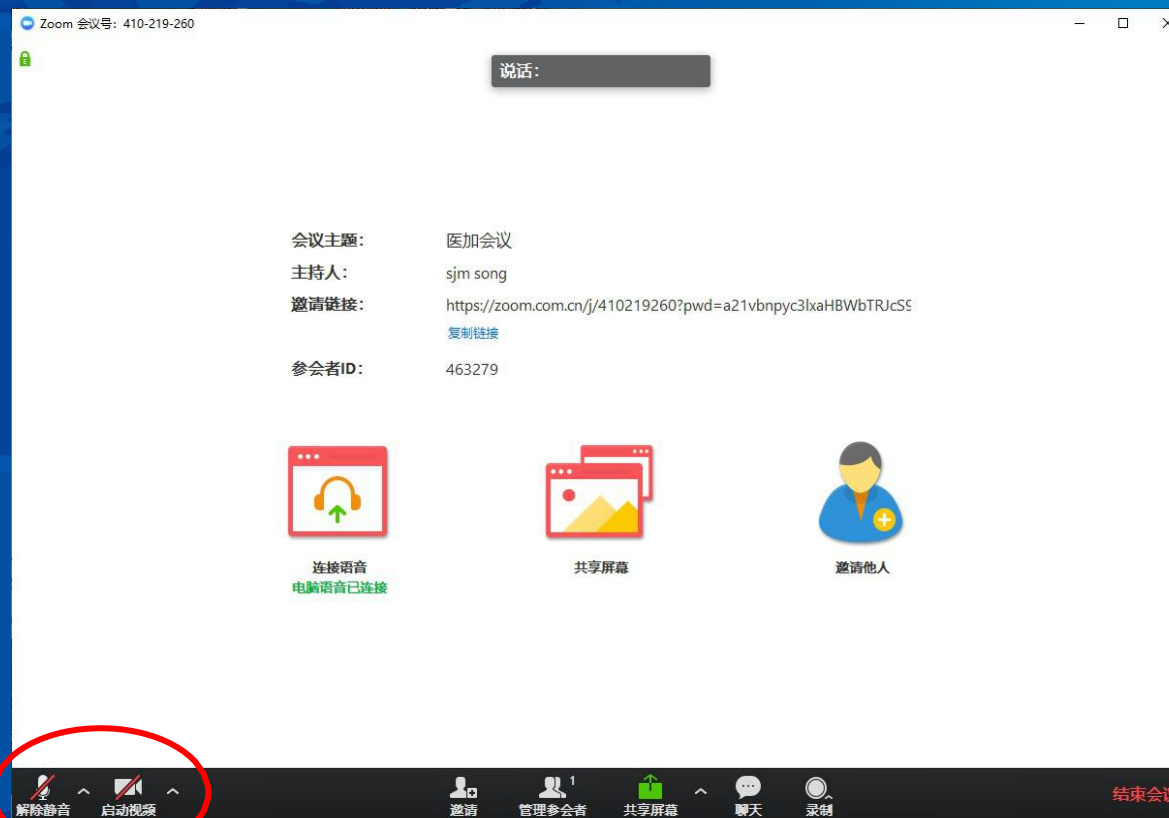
Zoom 会议号：410-219-260

说话：

会议主题： 医加会议
主持人： sjm song
邀请链接： https://zoom.com.cn/j/410219260?pwd=a21vbnpyc3lxaHBWbTRJcS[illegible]
复制链接
参会者ID： 463279

连接语音
电脑语音已连接

共享屏幕

邀请他人

解除静音
启动视频
邀请
管理参会者 1
共享屏幕
聊天
录制
结束会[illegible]